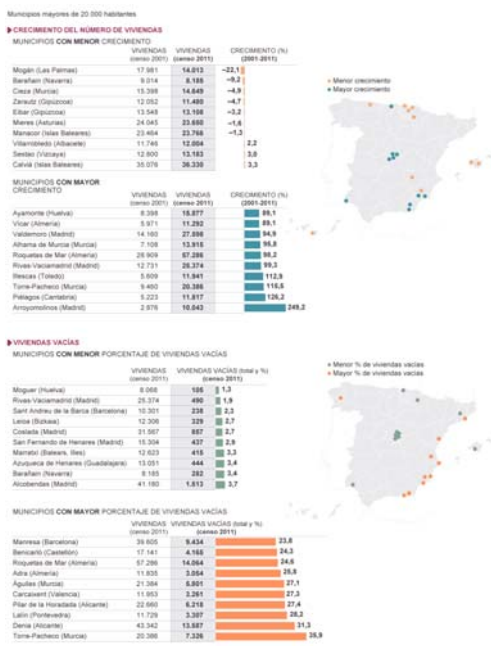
Municipios mayores de 20.000 habitantes

CRECIMIENTO DEL NÚMERO DE VIVIENDAS

MUNICIPIOS CON MENOR CRECIMIENTO

| | VIVIENDAS (censo 2001) | VIVIENDAS (censo 2011) | CRECIMIENTO (%) (2001-2011) |
|---|---|---|---|
| Mogán (Las Palmas) | 17.981 | 14.013 | −22,1 |
| Barañain (Navarra) | 9.014 | 8.188 | −9,2 |
| Cieza (Murcia) | 15.398 | 14.649 | −4,9 |
| Zarautz (Gipuzkoa) | 12.052 | 11.480 | −4,7 |
| Eibar (Gipuzkoa) | 13.548 | 13.108 | −3,2 |
| Mieres (Asturias) | 24.045 | 23.650 | −1,6 |
| Manacor (Islas Baleares) | 23.464 | 23.766 | −1,3 |
| Villarrobledo (Albacete) | 11.746 | 12.004 | 2,2 |
| Sestao (Vizcaya) | 12.900 | 13.183 | 3,0 |
| Calvià (Islas Baleares) | 35.076 | 36.330 | 3,3 |

Menor crecimiento
Mayor crecimiento

MUNICIPIOS CON MAYOR CRECIMIENTO

| | VIVIENDAS (censo 2001) | VIVIENDAS (censo 2011) | CRECIMIENTO (%) (2001-2011) |
|---|---|---|---|
| Ayamonte (Huelva) | 8.398 | 15.877 | 89,1 |
| Vícar (Almería) | 5.971 | 11.292 | 89,1 |
| Valdemoro (Madrid) | 14.160 | 27.598 | 94,9 |
| Alhama de Murcia (Murcia) | 7.108 | 13.918 | 95,8 |
| Roquetas de Mar (Almería) | 28.909 | 57.286 | 98,2 |
| Rivas-Vaciamadrid (Madrid) | 12.731 | 25.374 | 99,3 |
| Illescas (Toledo) | 5.609 | 11.941 | 112,9 |
| Torre-Pacheco (Murcia) | 9.460 | 20.386 | 115,5 |
| Piélagos (Cantabria) | 5.223 | 11.817 | 126,2 |
| Arroyomolinos (Madrid) | 2.976 | 10.043 | 249,2 |

VIVIENDAS VACÍAS

MUNICIPIOS CON MENOR PORCENTAJE DE VIVIENDAS VACÍAS

| | VIVIENDAS (censo 2011) | VIVIENDAS VACÍAS (total y %) (censo 2011) | |
|---|---|---|---|
| Moguer (Huelva) | 8.066 | 106 | 1,3 |
| Rivas-Vaciamadrid (Madrid) | 25.374 | 490 | 1,9 |
| Sant Andreu de la Barca (Barcelona) | 10.301 | 238 | 2,3 |
| Leioa (Bizkaia) | 12.306 | 329 | 2,7 |
| Coslada (Madrid) | 31.567 | 857 | 2,7 |
| San Fernando de Henares (Madrid) | 15.304 | 437 | 2,9 |
| Marratxí (Balears, Illes) | 12.623 | 415 | 3,3 |
| Azuqueca de Henares (Guadalajara) | 13.051 | 444 | 3,4 |
| Barañain (Navarra) | 8.185 | 282 | 3,4 |
| Alcobendas (Madrid) | 41.160 | 1.513 | 3,7 |

Menor % de viviendas vacías
Mayor % de viviendas vacías

MUNICIPIOS CON MAYOR PORCENTAJE DE VIVIENDAS VACÍAS

| | VIVIENDAS (censo 2011) | VIVIENDAS VACÍAS (total y %) (censo 2011) | |
|---|---|---|---|
| Manresa (Barcelona) | 39.605 | 9.454 | 23,9 |
| Benicarló (Castellón) | 17.141 | 4.165 | 24,3 |
| Roquetas de Mar (Almería) | 57.286 | 14.064 | 24,6 |
| Adra (Almería) | 11.835 | 3.054 | 25,8 |
| Águilas (Murcia) | 21.384 | 5.801 | 27,1 |
| Carcaixent (Valencia) | 11.953 | 3.261 | 27,3 |
| Pilar de la Horadada (Alicante) | 22.660 | 6.218 | 27,4 |
| Lalín (Pontevedra) | 11.729 | 3.307 | 28,2 |
| Denia (Alicante) | 43.342 | 13.587 | 31,3 |
| Torre-Pacheco (Murcia) | 20.386 | 7.326 | 35,9 |